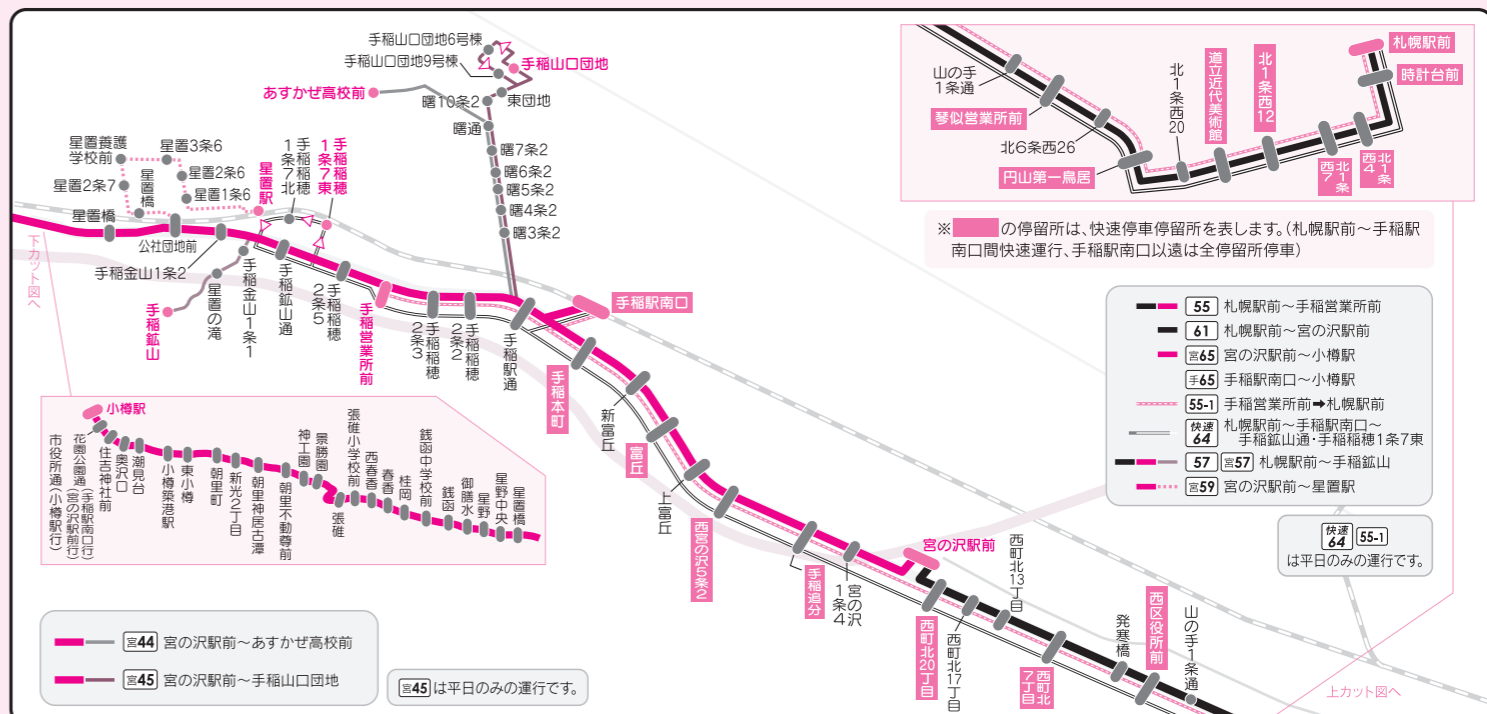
手稲山口団地6号棟
手稲山口団地9号棟
手稲山口団地
あすかぜ高校前
曙10条2
東団地
曙通
曙7条2
曙6条2
曙5条2
曙4条2
曙3条2
星置養護学校前
星置3条6
星置2条6
星置1条6
星置2条7
星置橋
星置橋
星置駅
1手稲稲穂条7北
1条7東手稲稲穂
公社団地前
手稲金山1条2
手稲鉱山
星置の滝
手稲金山1条1
手稲鉱山通
2条5手稲稲穂
手稲営業所前
2条3手稲稲穂
2条2手稲稲穂
手稲駅通
手稲駅南口
手稲本町
新富丘
富丘
上富丘
西宮の沢5条2
手稲追分
1条4宮の沢
宮の沢駅前
西町北13丁目
西町北20丁目
西町北17丁目
西町北7丁目
発寒橋
西区役所前
山の手1条通
下カット図へ
上カット図へ
小樽駅
市役所通(小樽駅行)
花園公園通(手稲駅南口行)(宮の沢駅前行)
住吉神社前
奥沢口
潮見台
小樽築港駅
東小樽
朝里町
新光2丁目
朝里神居古潭
朝里不動尊前
神工園
景勝園
張碓
張碓小学校前
西春香
春香
桂岡
銭函中学校前
銭函
御膳水
星野
星野中央
星置橋
山の手1条通
琴似営業所前
北6条西26
円山第一鳥居
北1条西20
道立近代美術館
北1条西12
西7北1条
西4北1条
札幌駅前
時計台前
※■の停留所は、快速停車停留所を表します。(札幌駅前～手稲駅南口間快速運行、手稲駅南口以遠は全停留所停車)
55 札幌駅前～手稲営業所前
61 札幌駅前～宮の沢駅前
宮65 宮の沢駅前～小樽駅
手65 手稲駅南口～小樽駅
55-1 手稲営業所前➡札幌駅前
快速64 札幌駅前～手稲駅南口～手稲鉱山通・手稲稲穂1条7東
57 宮57 札幌駅前～手稲鉱山
宮59 宮の沢駅前～星置駅
快速64 55-1 は平日のみの運行です。
宮44 宮の沢駅前～あすかぜ高校前
宮45 宮の沢駅前～手稲山口団地
宮45 は平日のみの運行です。